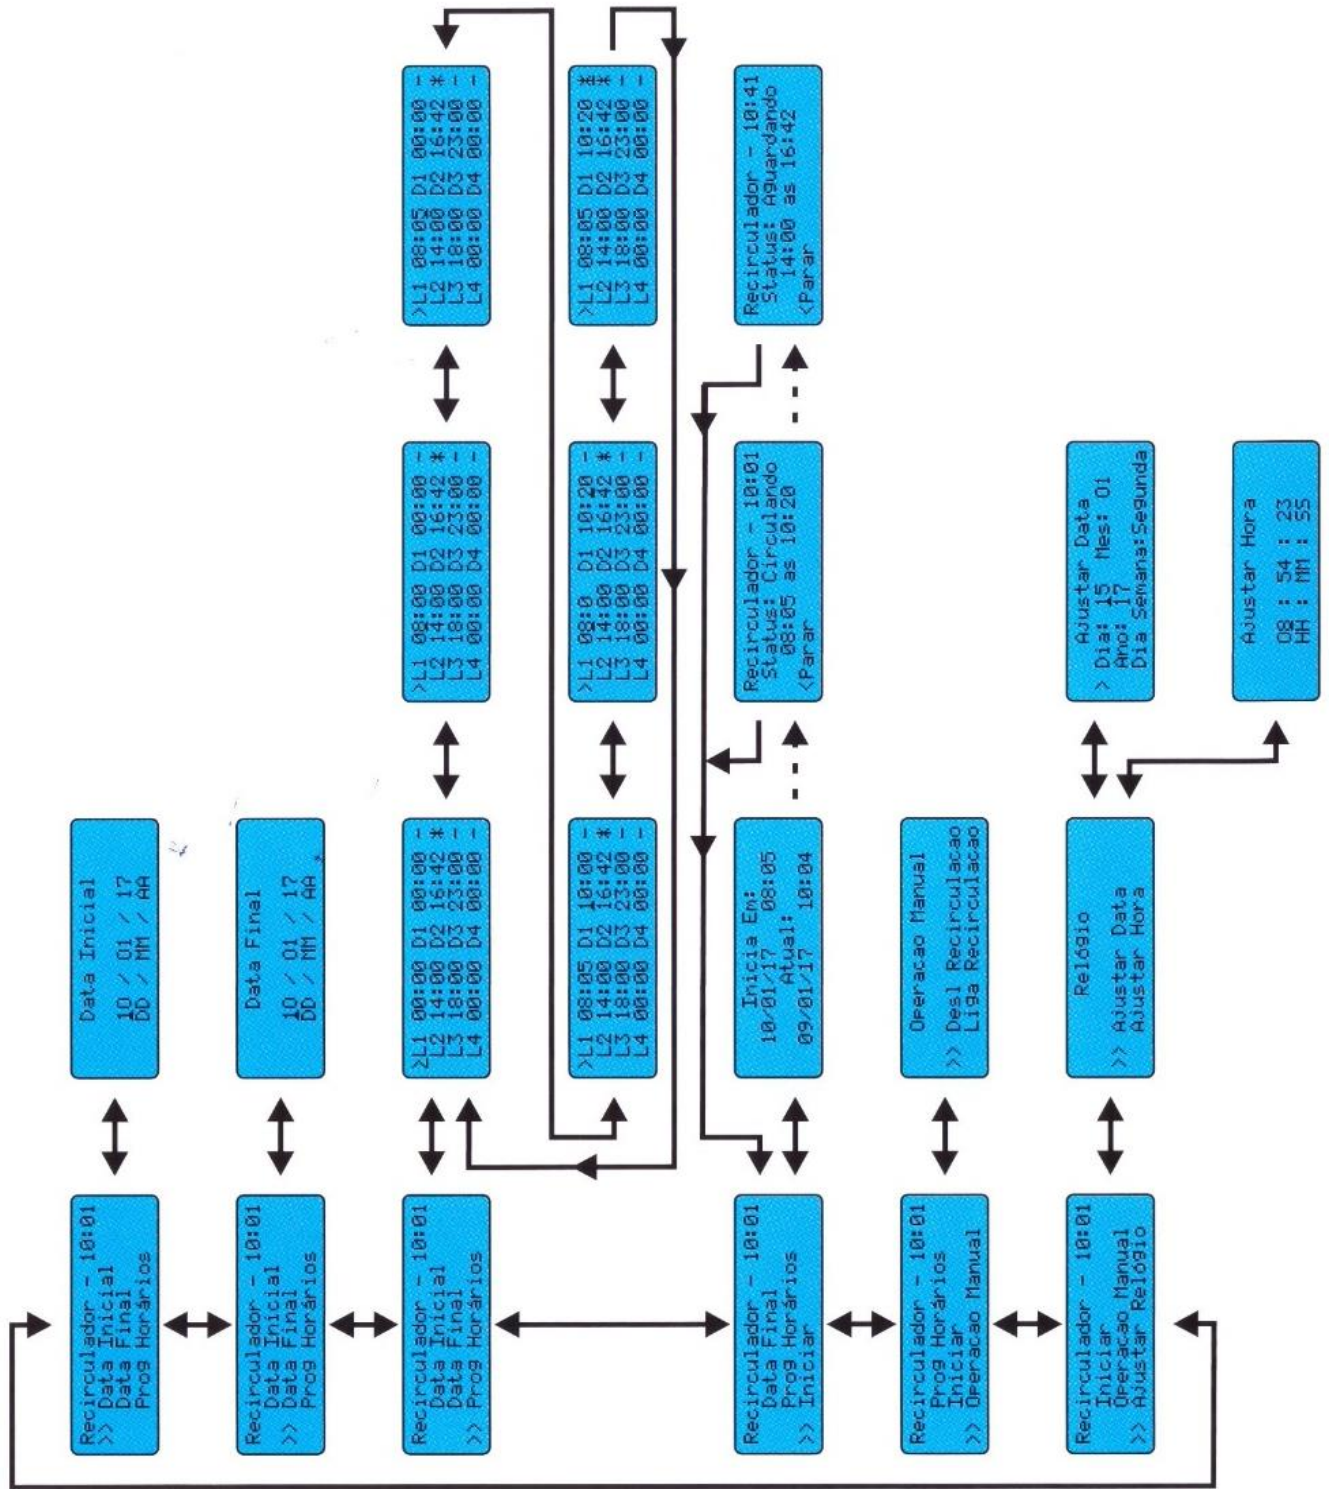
Recirculador - 10:01
>> Data Inicial
Data Final
Prog Horários

Data Inicial
10 / 01 / 17
DD / MM / AA

Recirculador - 10:01
Data Inicial
>> Data Final
Prog Horários

Data Final
10 / 01 / 17
DD / MM / AA

Recirculador - 10:01
Data Inicial
Data Final
>> Prog Horários

>L1 00:00 D1 00:00 - * - -
L2 14:00 D2 16:42
L3 18:00 D3 23:00
L4 00:00 D4 00:00

>L1 08:00 D1 00:00 - * - -
L2 14:00 D2 16:42
L3 18:00 D3 23:00
L4 00:00 D4 00:00

>L1 08:05 D1 00:00 - * - -
L2 14:00 D2 16:42
L3 18:00 D3 23:00
L4 00:00 D4 00:00

>L1 08:05 D1 10:00 - * - -
L2 14:00 D2 16:42
L3 18:00 D3 23:00
L4 00:00 D4 00:00

>L1 08:0 D1 10:20 - * - -
L2 14:00 D2 16:42
L3 18:00 D3 23:00
L4 00:00 D4 00:00

>L1 08:05 D1 10:20 ** - -
L2 14:00 D2 16:42
L3 18:00 D3 23:00
L4 00:00 D4 00:00

Recirculador - 10:01
Data Final
Prog Horários
>> Iniciar

Inicia Em:
10/01/17 08:05
Atual:
09/01/17 10:04

Recirculador - 10:01
Status: Circulando
08:05 as 10:20
<Parar

Recirculador - 10:41
Status: Aguardando
14:00 as 16:42
<Parar

Recirculador - 10:01
Prog Horários
Iniciar
>> Operacao Manual

Operacao Manual
>> Desl Recirculacao
Liga Recirculacao

Recirculador - 10:01
Iniciar
Operacao Manual
>> Ajustar Relógio

Relógio
>> Ajustar Data
Ajustar Hora

Ajustar Data
> Dia: 15 Mes: 01
Ano: 17
Dia Semana:Segunda

Ajustar Hora
08 : 54 : 23
HH : MM : SS